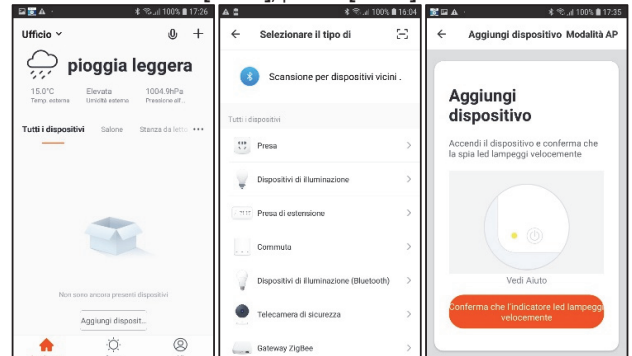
100% 17:26
Ufficio
pioggia leggera
15.0°C
Temp. esterna
Elevata
Umidità esterna
1004.9hPa
Pressione all...
Tutti i dispositivi Salone Stanza da letto
Non sono ancora presenti dispositivi
Aggiungi disposit...

100% 16:04
Selezionare il tipo di
Scansione per dispositivi vicini .
Tutti i dispositivi
Presa
Dispositivi di illuminazione
Presa di estensione
Commuto
Dispositivi di illuminazione (Bluetooth)
Telecamera di sicurezza
Gateway ZigBee

100% 17:35
Aggiungi dispositivo Modalità AP
Aggiungi dispositivo
Accendi il dispositivo e conferma che la spia led lampeggi velocemente
Vedi Aiuto
Conferma che l'indicatore led lampeggi velocemente